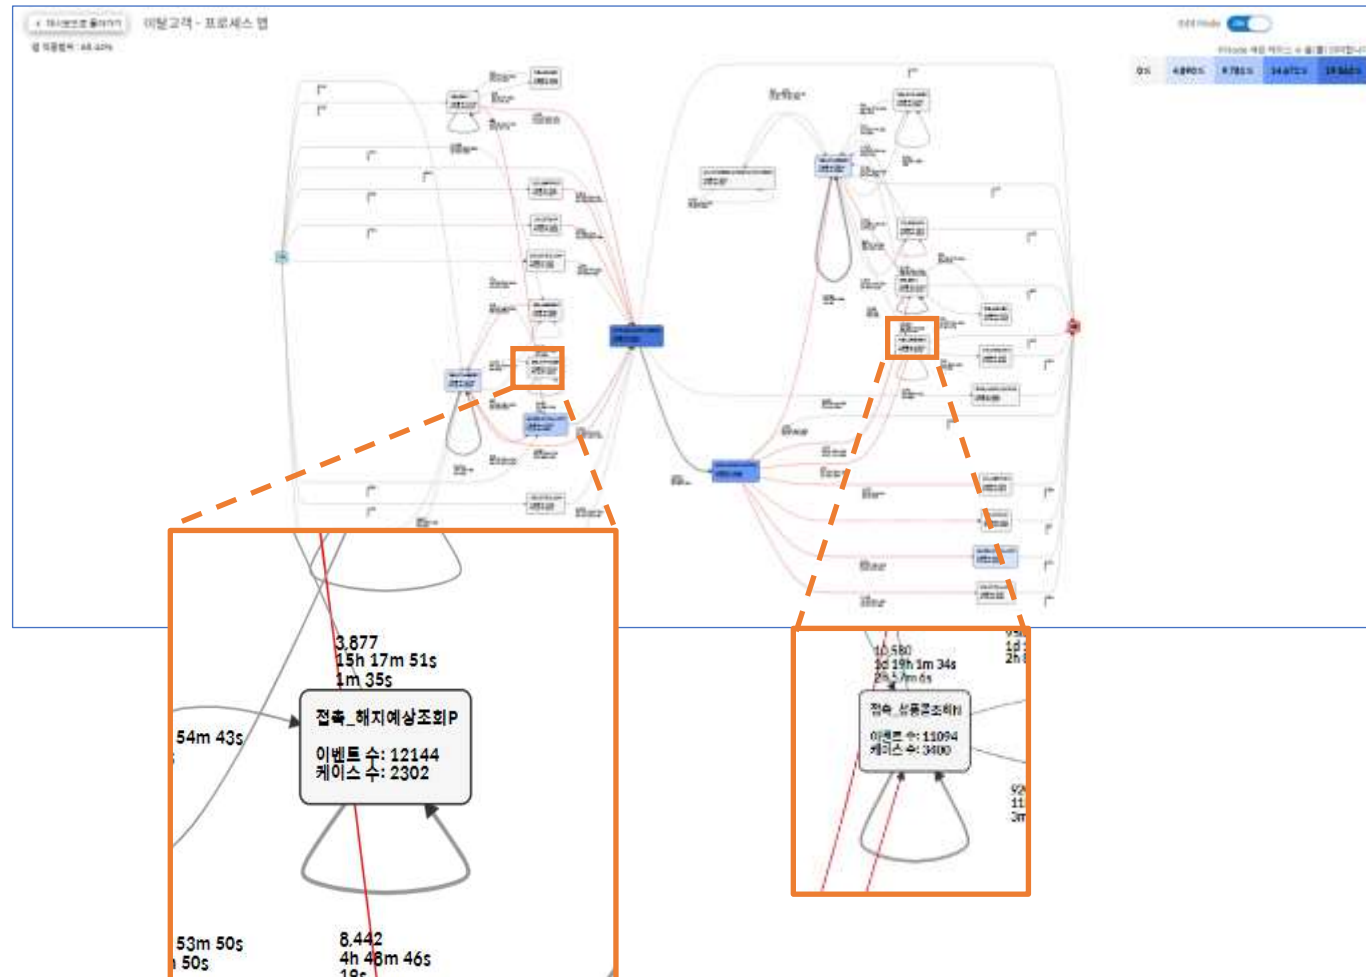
이탈고객 - 프로세스 맵

0%

3,877
15h 17m 51s
1m 35s

54m 43s

접촉_해지예상조회P

이벤트 수: 12144
케이스 수: 2302

53m 50s
50s

8,442
4h 48m 46s
18s

10,580
1d 19h 1m 34s
2h 57m 6s

접촉_상품조회N

이벤트 수: 11094
케이스 수: 3400